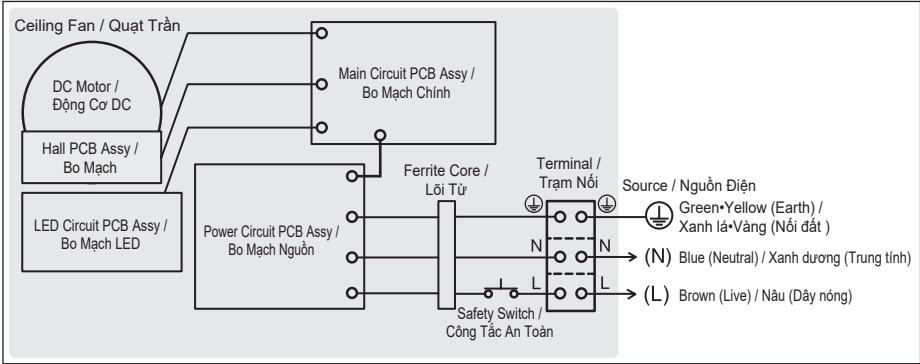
Ceiling Fan / Quạt Trần

DC Motor / Động Cơ DC

Hall PCB Assy / Bo Mạch

LED Circuit PCB Assy / Bo Mạch LED

Main Circuit PCB Assy / Bo Mạch Chính

Power Circuit PCB Assy / Bo Mạch Nguồn

Ferrite Core / Lõi Từ

Terminal / Trạm Nối

Source / Nguồn Điện

Green•Yellow (Earth) / Xanh lá•Vàng (Nối đất )

N

N

(N) Blue (Neutral) / Xanh dương (Trung tính)

L

L

(L) Brown (Live) / Nâu (Dây nóng)

Safety Switch / Công Tắc An Toàn